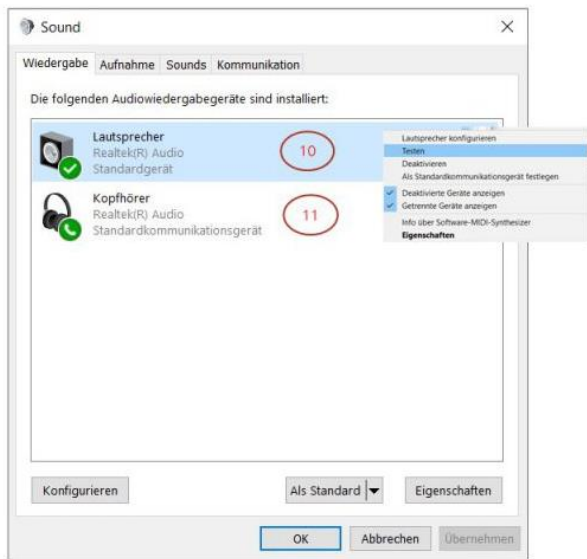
Sound

Wiedergabe Aufnahme Sounds Kommunikation

Die folgenden Audiowiedergabegeräte sind installiert:

Lautsprecher
Realtek(R) Audio
Standardgerät

10

Kopfhörer
Realtek(R) Audio
Standardkommunikationsgerät

11

Lautsprecher konfigurieren
Testen
Deaktivieren
Als Standardkommunikationsgerät festlegen
Deaktivierte Geräte anzeigen
Getrennte Geräte anzeigen
Info über Software-MIDI-Synthesizer
Eigenschaften

Konfigurieren
Als Standard
Eigenschaften

OK
Abbrechen
Übernehmen